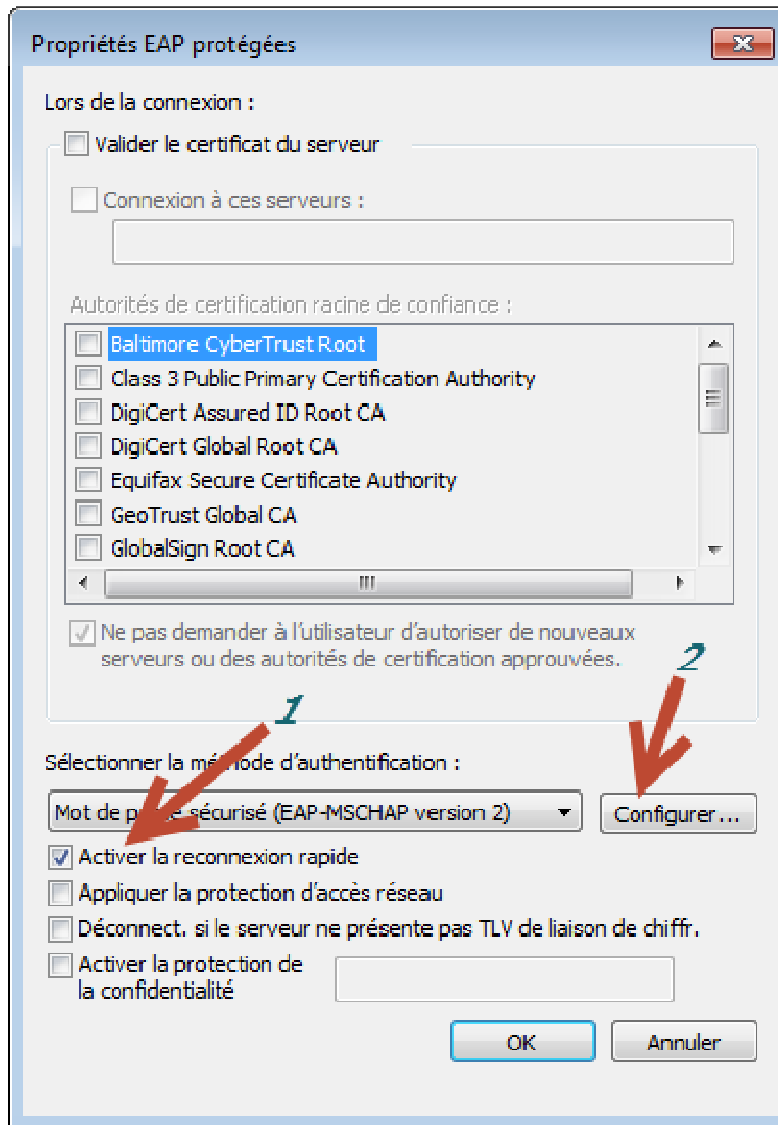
Propriétés EAP protégées

Lors de la connexion :

Valider le certificat du serveur

Connexion à ces serveurs :

Autorités de certification racine de confiance :

Baltimore CyberTrust Root
Class 3 Public Primary Certification Authority
DigiCert Assured ID Root CA
DigiCert Global Root CA
Equifax Secure Certificate Authority
GeoTrust Global CA
GlobalSign Root CA

Ne pas demander à l'utilisateur d'autoriser de nouveaux serveurs ou des autorités de certification approuvées.

2

1

Sélectionner la m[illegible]ode d'authentification :

Mot de p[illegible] sécurisé (EAP-MSCHAP version 2)

Configurer...

Activer la reconnexion rapide

Appliquer la protection d'accès réseau

Déconnect. si le serveur ne présente pas TLV de liaison de chiffr.

Activer la protection de la confidentialité

OK

Annuler